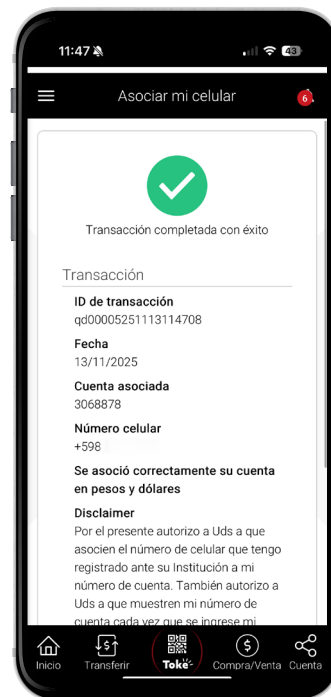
11:47

43

Asociar mi celular

6

Transacción completada con éxito

Transacción

ID de transacción
qd00005251113114708

Fecha
13/11/2025

Cuenta asociada
3068878

Número celular
+598

Se asoció correctamente su cuenta en pesos y dólares

Disclaimer
Por el presente autorizo a Uds a que asocien el número de celular que tengo registrado ante su Institución a mi número de cuenta. También autorizo a Uds a que muestren mi número de cuenta cada vez que se ingrese mi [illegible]

Inicio
Transferir
Toke
Compra/Venta
Cuenta